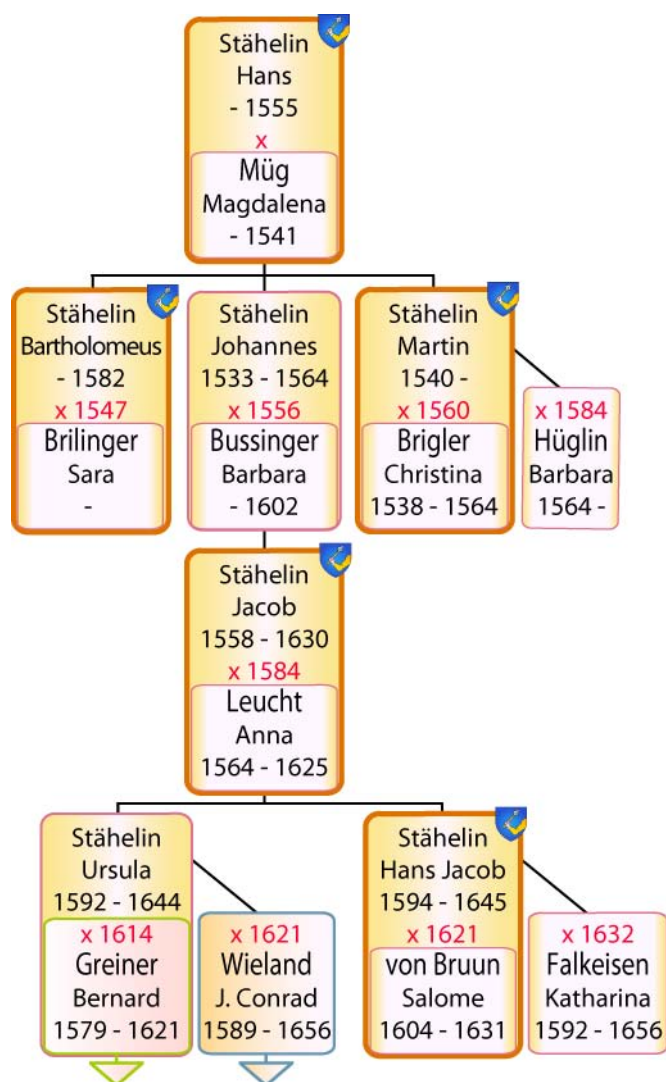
Stähelin
Hans
- 1555
x
Müg
Magdalena
- 1541

Stähelin
Bartholomeus
- 1582
x 1547
Brilinger
Sara
-

Stähelin
Johannes
1533 - 1564
x 1556
Bussinger
Barbara
- 1602

Stähelin
Martin
1540 -
x 1560
Brigler
Christina
1538 - 1564

x 1584
Hüglin
Barbara
1564 -

Stähelin
Jacob
1558 - 1630
x 1584
Leucht
Anna
1564 - 1625

Stähelin
Ursula
1592 - 1644
x 1614
Greiner
Bernard
1579 - 1621

x 1621
Wieland
J. Conrad
1589 - 1656

Stähelin
Hans Jacob
1594 - 1645
x 1621
von Bruun
Salome
1604 - 1631

x 1632
Falkeisen
Katharina
1592 - 1656